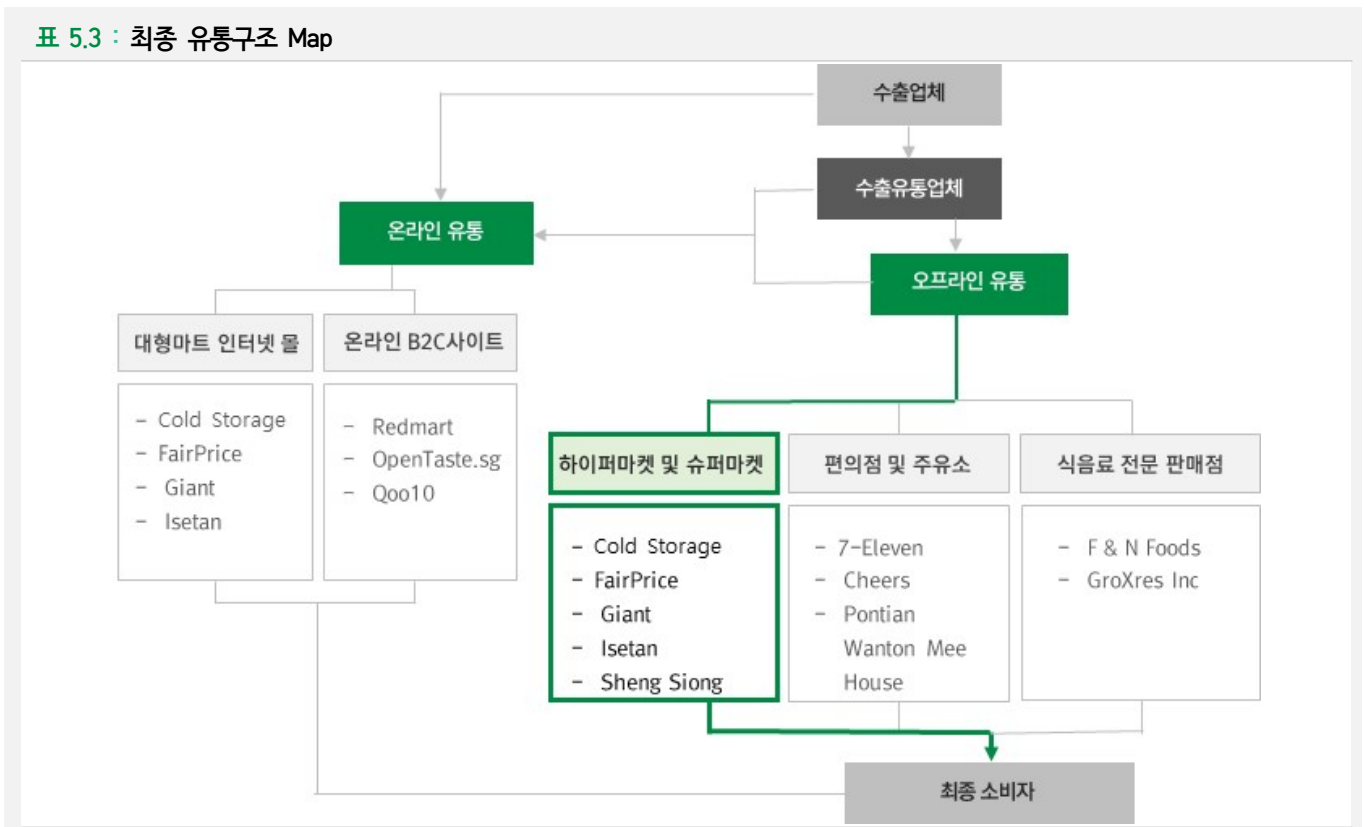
표 5.3 : 최종 유통구조 Map

수출업체

수출유통업체

온라인 유통

오프라인 유통

대형마트 인터넷 몰

온라인 B2C사이트

- Cold Storage
- FairPrice
- Giant
- Isetan

- Redmart
- OpenTaste.sg
- Qoo10

하이퍼마켓 및 슈퍼마켓

편의점 및 주유소

식음료 전문 판매점

- Cold Storage
- FairPrice
- Giant
- Isetan
- Sheng Siong

- 7-Eleven
- Cheers
- Pontian Wanton Mee House

- F & N Foods
- GroXres Inc

최종 소비자